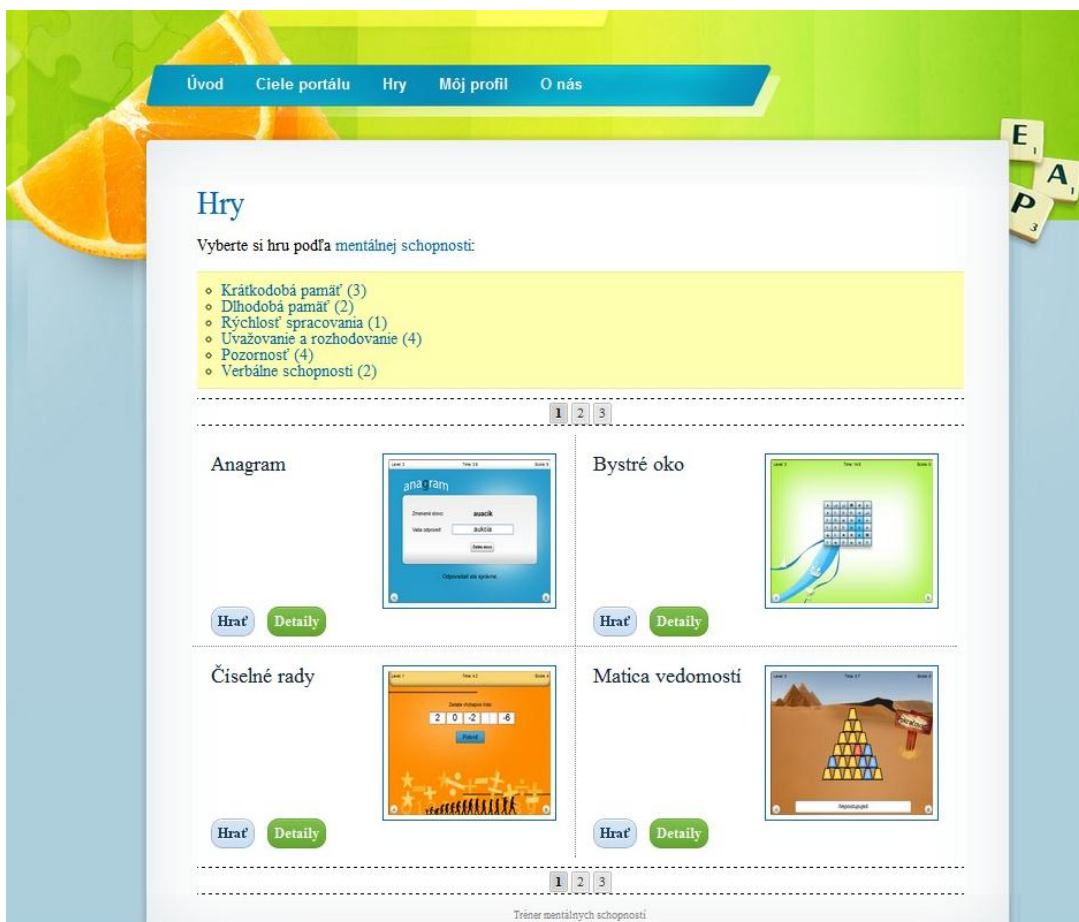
Úvod Ciele portálu Hry Môj profil O nás

E A P

Hry

Vyberte si hru podľa mentálnej schopnosti:

- Krátkodobá pamäť (3)
- Dlhodobá pamäť (2)
- Rýchlosť spracovania (1)
- Uvažovanie a rozhodovanie (4)
- Pozornosť (4)
- Verbálne schopnosti (2)

1 2 3

Anagram

anagram
Zmenené slovo: auacik
Vaša odpoveď: aukcia
Ďalšie slovo
Odpovedali ste správne.

Hrať Detaily

Bystré oko

Hrať Detaily

Číselné rady

Zadajte chýbajúce číslo:
2 0 -2 -6
Potvrdiť

Hrať Detaily

Matica vedomostí

Hrať Detaily

1 2 3

Tréner mentálnych schopností